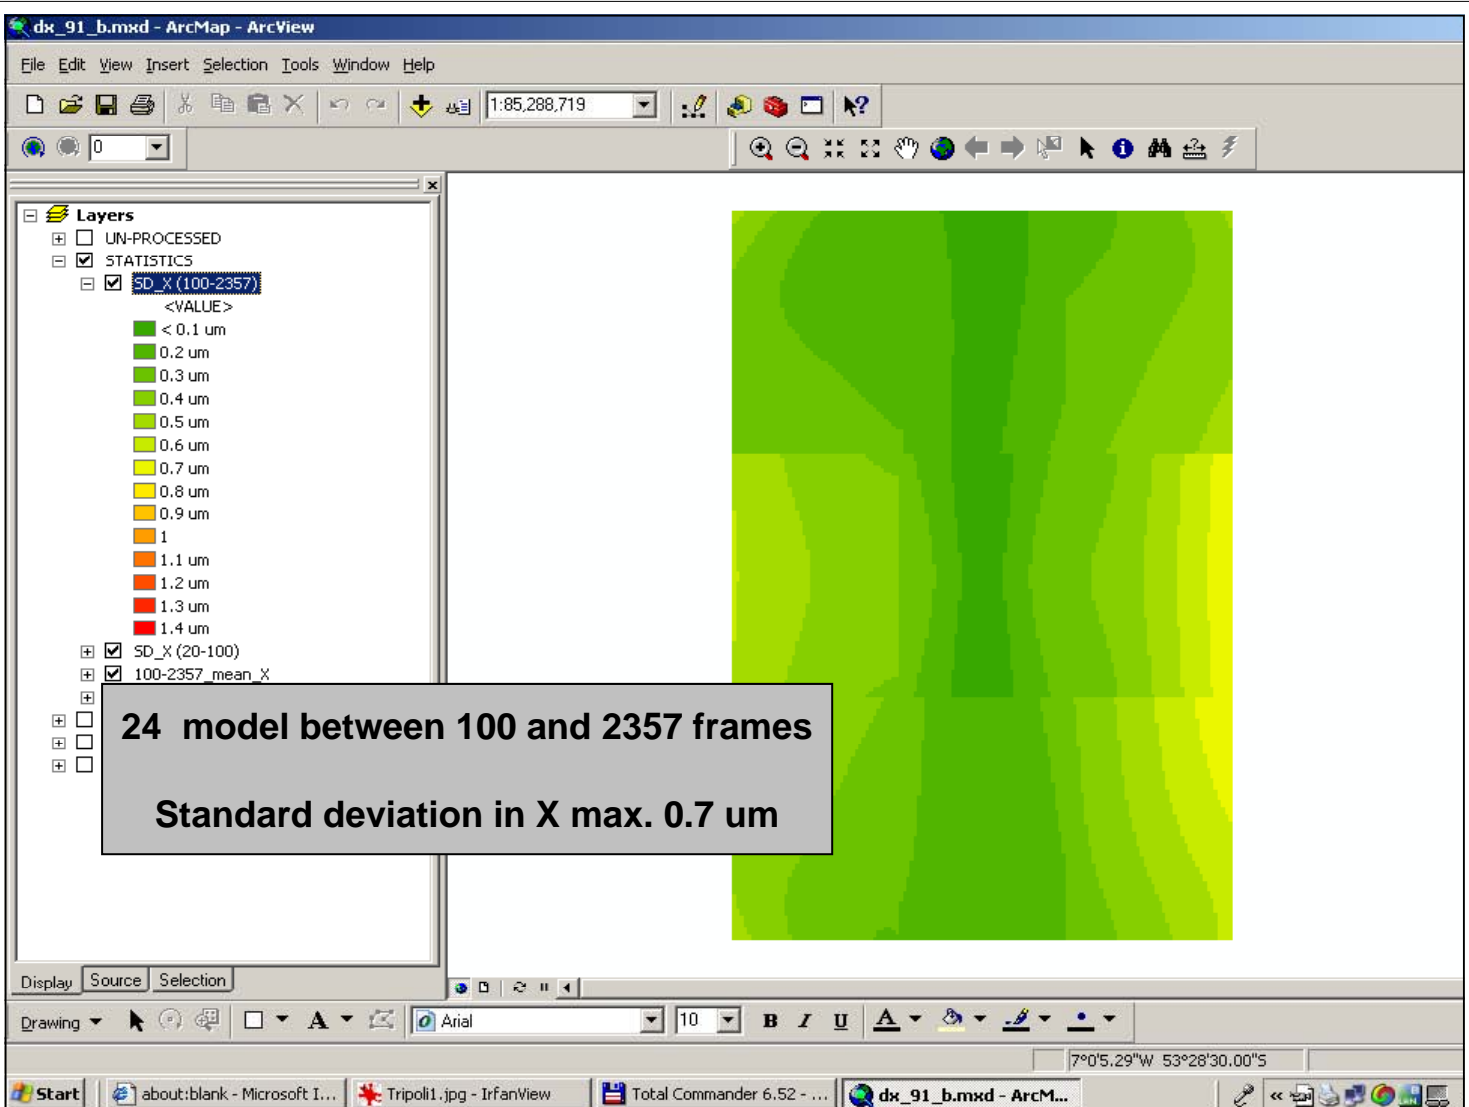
dx_91_b.mxd - ArcMap - ArcView

File Edit View Insert Selection Tools Window Help

1:85,288,719

0

Layers

UN-PROCESSED

STATISTICS

SD_X (100-2357)

<VALUE>

< 0.1 um

0.2 um

0.3 um

0.4 um

0.5 um

0.6 um

0.7 um

0.8 um

0.9 um

1

1.1 um

1.2 um

1.3 um

1.4 um

SD_X (20-100)

100-2357_mean_X

24 model between 100 and 2357 frames

Standard deviation in X max. 0.7 um

Display Source Selection

Drawing

Arial

10

B I U

7°0'5.29"W 53°28'30.00"S

Start | about:blank - Microsoft I... | Tripoli1.jpg - IrfanView | Total Commander 6.52 - ... | dx_91_b.mxd - ArcM...